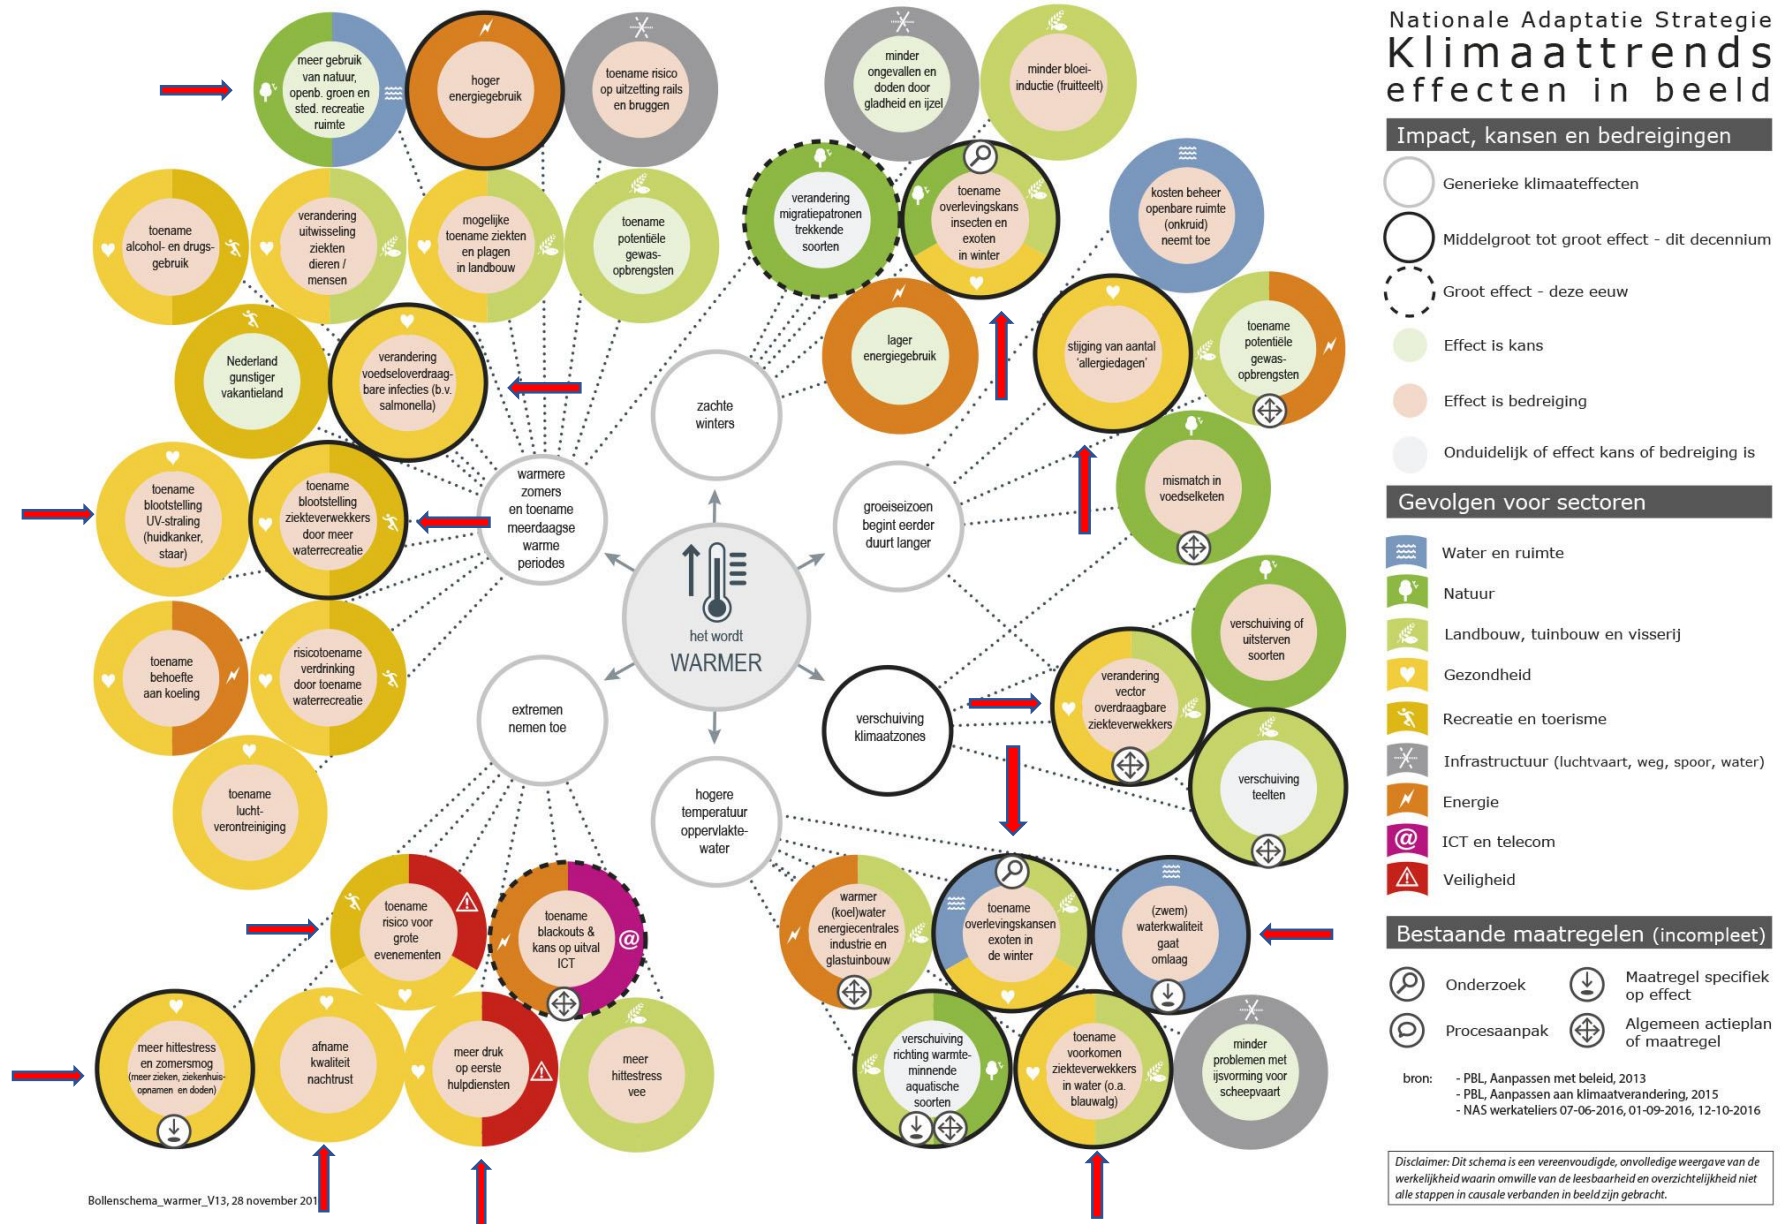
Nationale Adaptatie Strategie
Klimaattrends
effecten in beeld

Impact, kansen en bedreigingen
Generieke klimaateffecten
Middelgroot tot groot effect - dit decennium
Groot effect - deze eeuw
Effect is kans
Effect is bedreiging
Onduidelijk of effect kans of bedreiging is

Gevolgen voor sectoren
Water en ruimte
Natuur
Landbouw, tuinbouw en visserij
Gezondheid
Recreatie en toerisme
Infrastructuur (luchtvaart, weg, spoor, water)
Energie
ICT en telecom
Veiligheid

Bestaande maatregelen (incompleet)
Onderzoek
Maatregel specifiek op effect
Procesaanpak
Algemeen actieplan of maatregel

bron: - PBL, Aanpassen met beleid, 2013
- PBL, Aanpassen aan klimaatverandering, 2015
- NAS werkateliers 07-06-2016, 01-09-2016, 12-10-2016

Disclaimer: Dit schema is een vereenvoudigde, onvolledige weergave van de werkelijkheid waarin omwille van de leesbaarheid en overzichtelijkheid niet alle stappen in causale verbanden in beeld zijn gebracht.

het wordt
WARMER

zachte winters
warmere zomers en toename meerdaagse warme periodes
groeiseizoen begint eerder duurt langer
extremen nemen toe
hogere temperatuur oppervlakte-water
verschuiving klimaatzones

meer gebruik van natuur, openb. groen en sted. recreatie ruimte
hoger energiegebruik
toename risico op uitzetting rails en bruggen
minder ongevallen en doden door gladheid en ijzel
minder bloei-inductie (fruitteelt)
toename alcohol- en drugs-gebruik
verandering uitwisseling ziekten dieren / mensen
mogelijke toename ziekten en plagen in landbouw
toename potentiële gewas-opbrengsten
verandering migratiepatronen trekkende soorten
toename overlevingskans insecten en exoten in winter
kosten beheer openbare ruimte (onkruid) neemt toe
Nederland gunstiger vakantieland
verandering voedseloverdraag-bare infecties (b.v. salmonella)
lager energiegebruik
stijging van aantal 'allergiedagen'
toename potentiële gewas-opbrengsten
mismatch in voedselketen
toename blootstelling UV-straling (huidkanker, staar)
toename blootstelling ziekteverwekkers door meer waterrecreatie
toename behoefte aan koeling
risicotoename verdrinking door toename waterrecreatie
verschuiving of uitsterven soorten
verandering vector overdraagbare ziekteverwekkers
toename lucht-verontreiniging
verschuiving teelten
toename risico voor grote evenementen
toename blackouts & kans op uitval ICT
warmer (koel)water energiecentrales industrie en glastuinbouw
toename overlevingskansen exoten in de winter
(zwem) waterkwaliteit gaat omlaag
meer hittestress en zomersmog (meer zieken, ziekenhuis-opnamen en doden)
afname kwaliteit nachtrust
meer druk op eerste hulpdiensten
meer hittestress vee
verschuiving richting warmte-minnende aquatische soorten
toename voorkomen ziekteverwekkers in water (o.a. blauwalg)
minder problemen met ijsvorming voor scheepvaart

Bollenschema_warmer_V13, 28 november 201